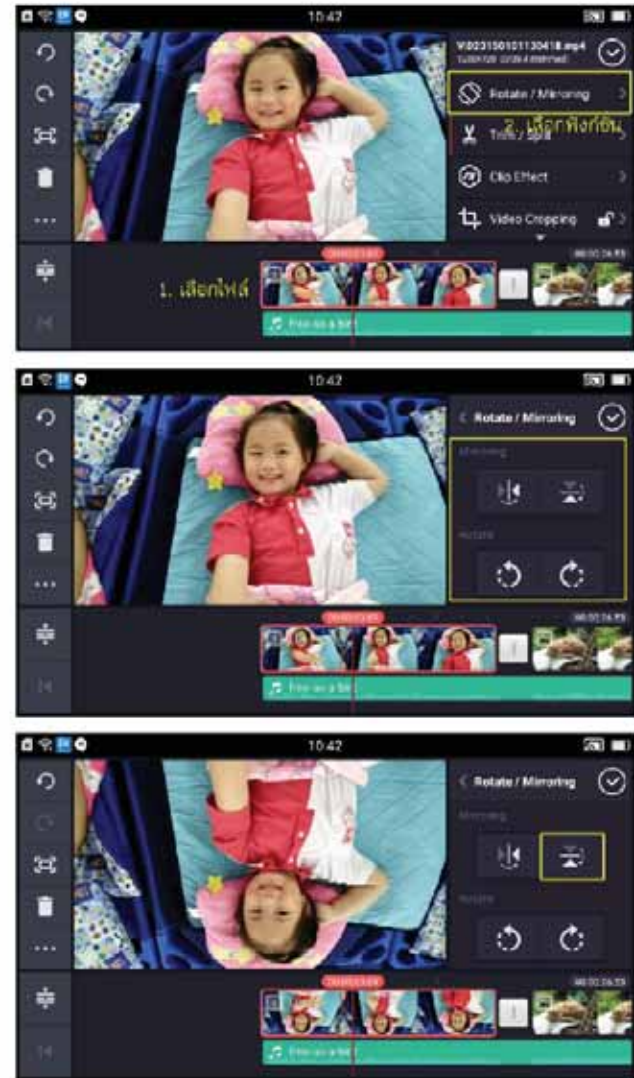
10:42

VID20150101130418.mp4

Rotate / Mirroring

2. เลือกฟังก์ชัน

Trim / Split

Clip Effect

Video Cropping

1. เลือกไฟล์

Free as a bird

10:42

Rotate / Mirroring

Mirroring

Rotate

Free as a bird

10:42

Rotate / Mirroring

Mirroring

Rotate

Free as a bird